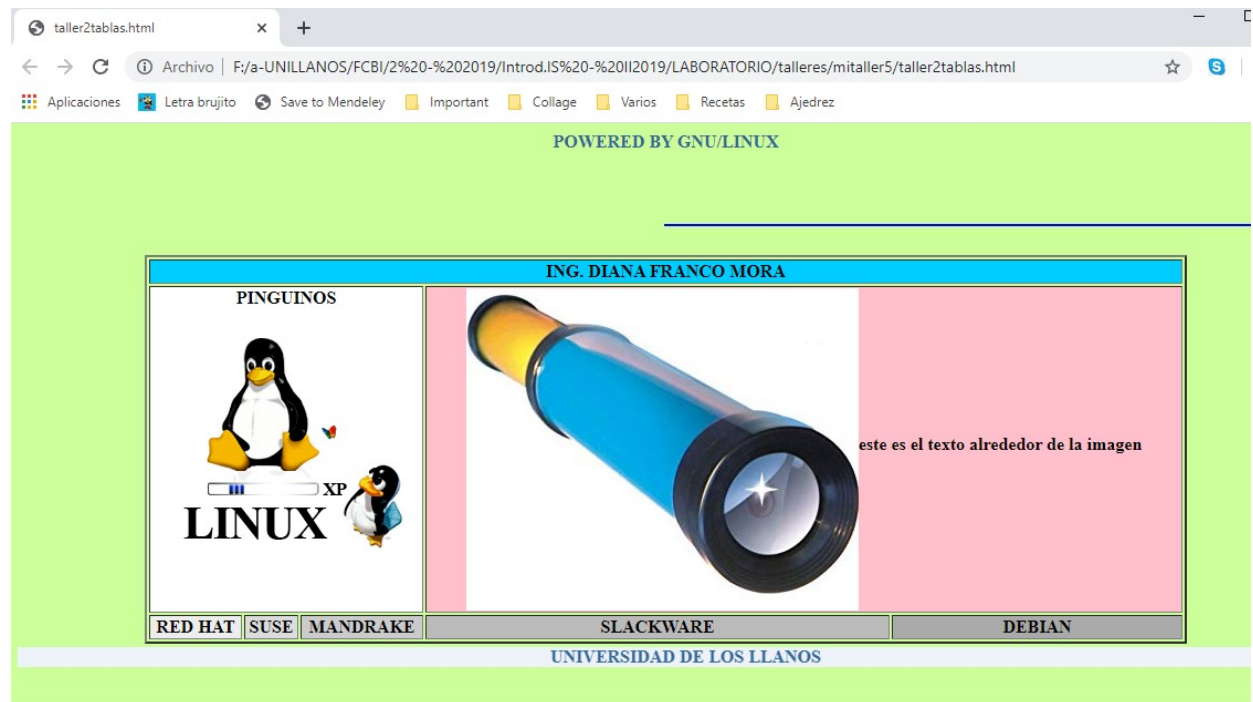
taller2tablas.html ×

Archivo | F:/a-UNILLANOS/FCBI/2%20-%202019/Introd.IS%20-%20II2019/LABORATORIO/talleres/mitaller5/taller2tablas.html

Aplicaciones Letra brujito Save to Mendeley Important Collage Varios Recetas Ajedrez

POWERED BY GNU/LINUX

| ING. DIANA FRANCO MORA | | | | |
|---|---|---|---|---|
| PINGUINOS XP LINUX | | | este es el texto alrededor de la imagen | |
| RED HAT | SUSE | MANDRAKE | SLACKWARE | DEBIAN |

UNIVERSIDAD DE LOS LLANOS